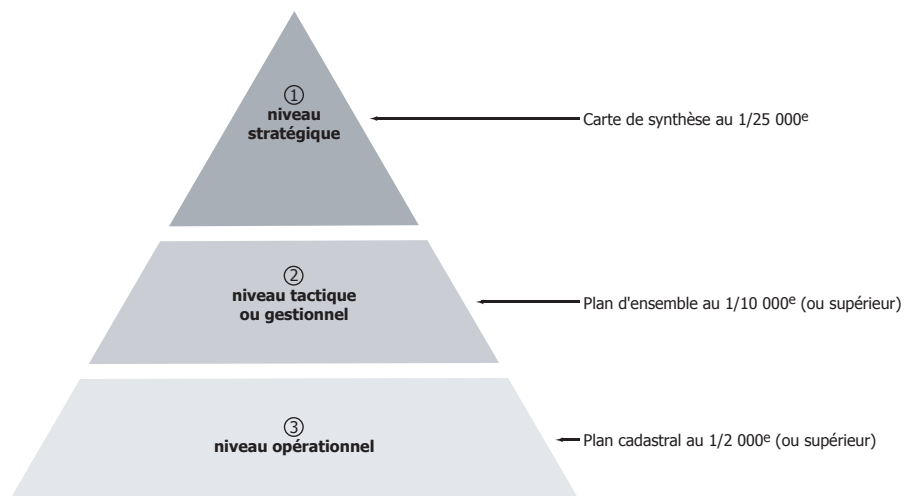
①
niveau stratégique

Carte de synthèse au 1/25 000$^{e}$

②
niveau tactique ou gestionnel

Plan d'ensemble au 1/10 000$^{e}$ (ou supérieur)

③
niveau opérationnel

Plan cadastral au 1/2 000$^{e}$ (ou supérieur)